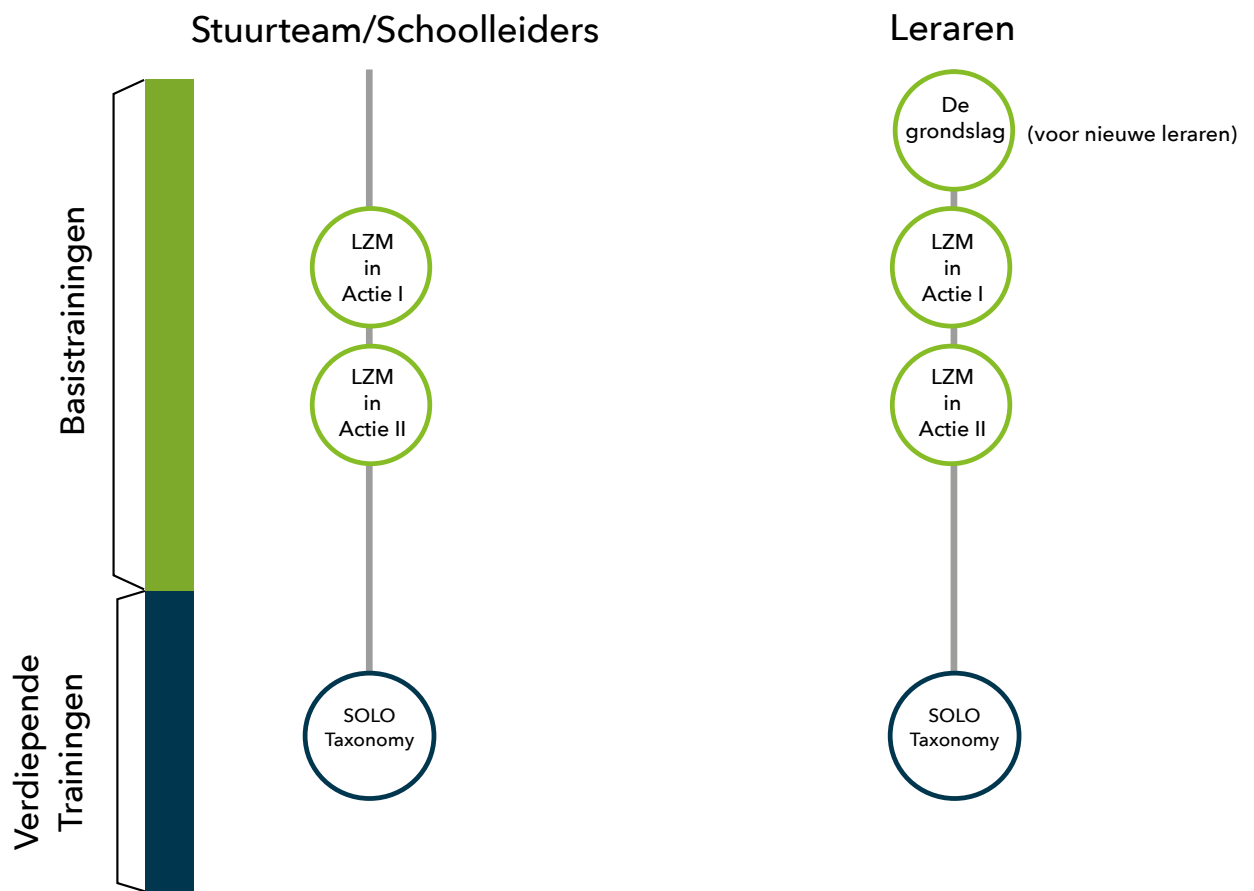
Stuurteam/Schoolleiders

Leraren

Basistrainingen

Verdiepende Trainingen

LZM in Actie I

LZM in Actie II

SOLO Taxonomy

De grondslag

(voor nieuwe leraren)

LZM in Actie I

LZM in Actie II

SOLO Taxonomy